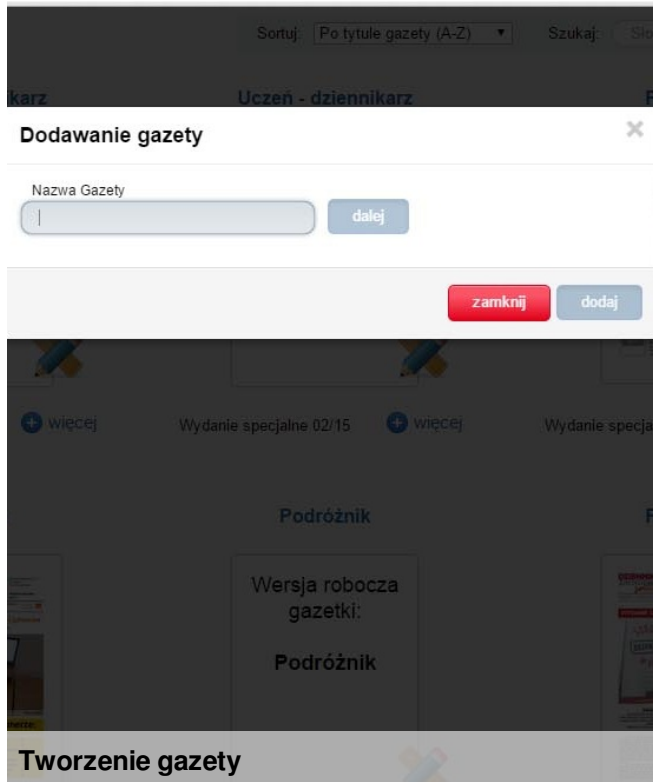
Sortuj: Po tytule gazety (A-Z) ▼ Szukaj: Sło

karz Uczeń - dziennikarz P

Dodawanie gazety

×

Nazwa Gazety

dalej

zamknij dodaj

więcej Wydanie specjalne 02/15 więcej Wydanie specja

Podróżnik P

Wersja robocza gazetki:

Podróżnik

Tworzenie gazety